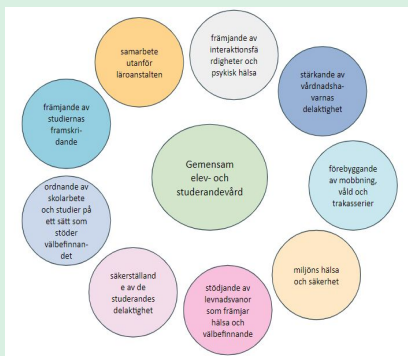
Gemensam elev- och studerandevård

främjande av interaktionsfärdigheter och psykisk hälsa

stärkande av vårdnadshavarnas delaktighet

förebyggande av mobbning, våld och trakasserier

miljöns hälsa och säkerhet

stödjande av levnadsvanor som främjar hälsa och välbefinnande

säkerställande av de studerandes delaktighet

ordnande av skolarbete och studier på ett sätt som stöder välbefinnandet

främjande av studiernas framskridande

samarbete utanför läroanstalten